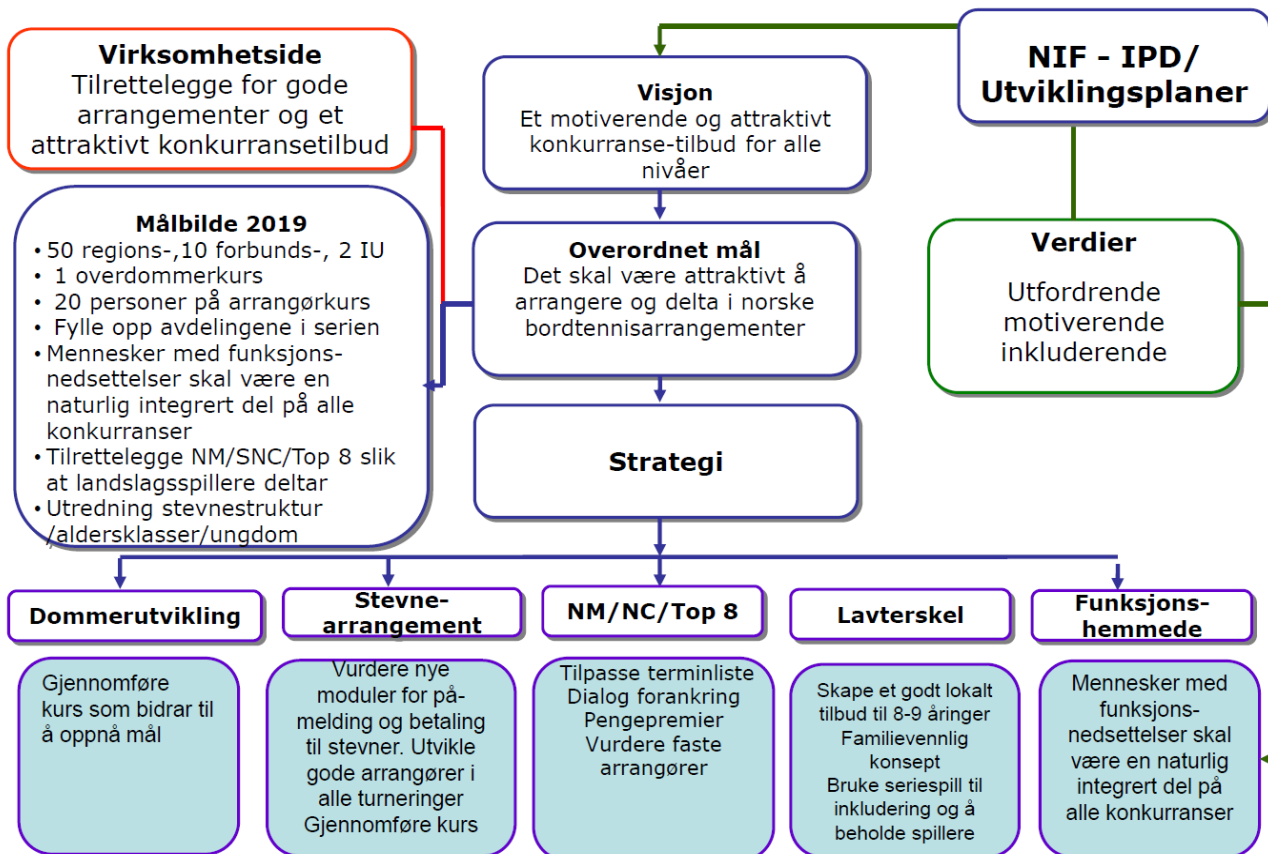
Virksomhetside
Tilrettelegge for gode arrangementer og et attraktivt konkurransetilbud

Visjon
Et motiverende og attraktivt konkurranse-tilbud for alle nivåer

NIF - IPD/ Utviklingsplaner

Målbilde 2019
• 50 regions-,10 forbunds-, 2 IU
• 1 overdommerkurs
• 20 personer på arrangørkurs
• Fylle opp avdelingene i serien
• Mennesker med funksjonsnedsettelser skal være en naturlig integrert del på alle konkurranser
• Tilrettelegge NM/SNC/Top 8 slik at landslagsspillere deltar
• Utredning stevnestruktur /aldersklasser/ungdom

Overordnet mål
Det skal være attraktivt å arrangere og delta i norske bordtennisarrangementer

Verdier
Utfordrende motiverende inkluderende

Strategi

Dommerutvikling

Stevnearrangement

NM/NC/Top 8

Lavterskel

Funksjonshemmede

Gjennomføre kurs som bidrar til å oppnå mål

Vurdere nye moduler for påmelding og betaling til stevner. Utvikle gode arrangører i alle turneringer Gjennomføre kurs

Tilpasse terminliste Dialog forankring Pengepremier Vurdere faste arrangører

Skape et godt lokalt tilbud til 8-9 åringer Familievennlig konsept Bruke seriespill til inkludering og å beholde spillere

Mennesker med funksjonsnedsettelser skal være en naturlig integrert del på alle konkurranser